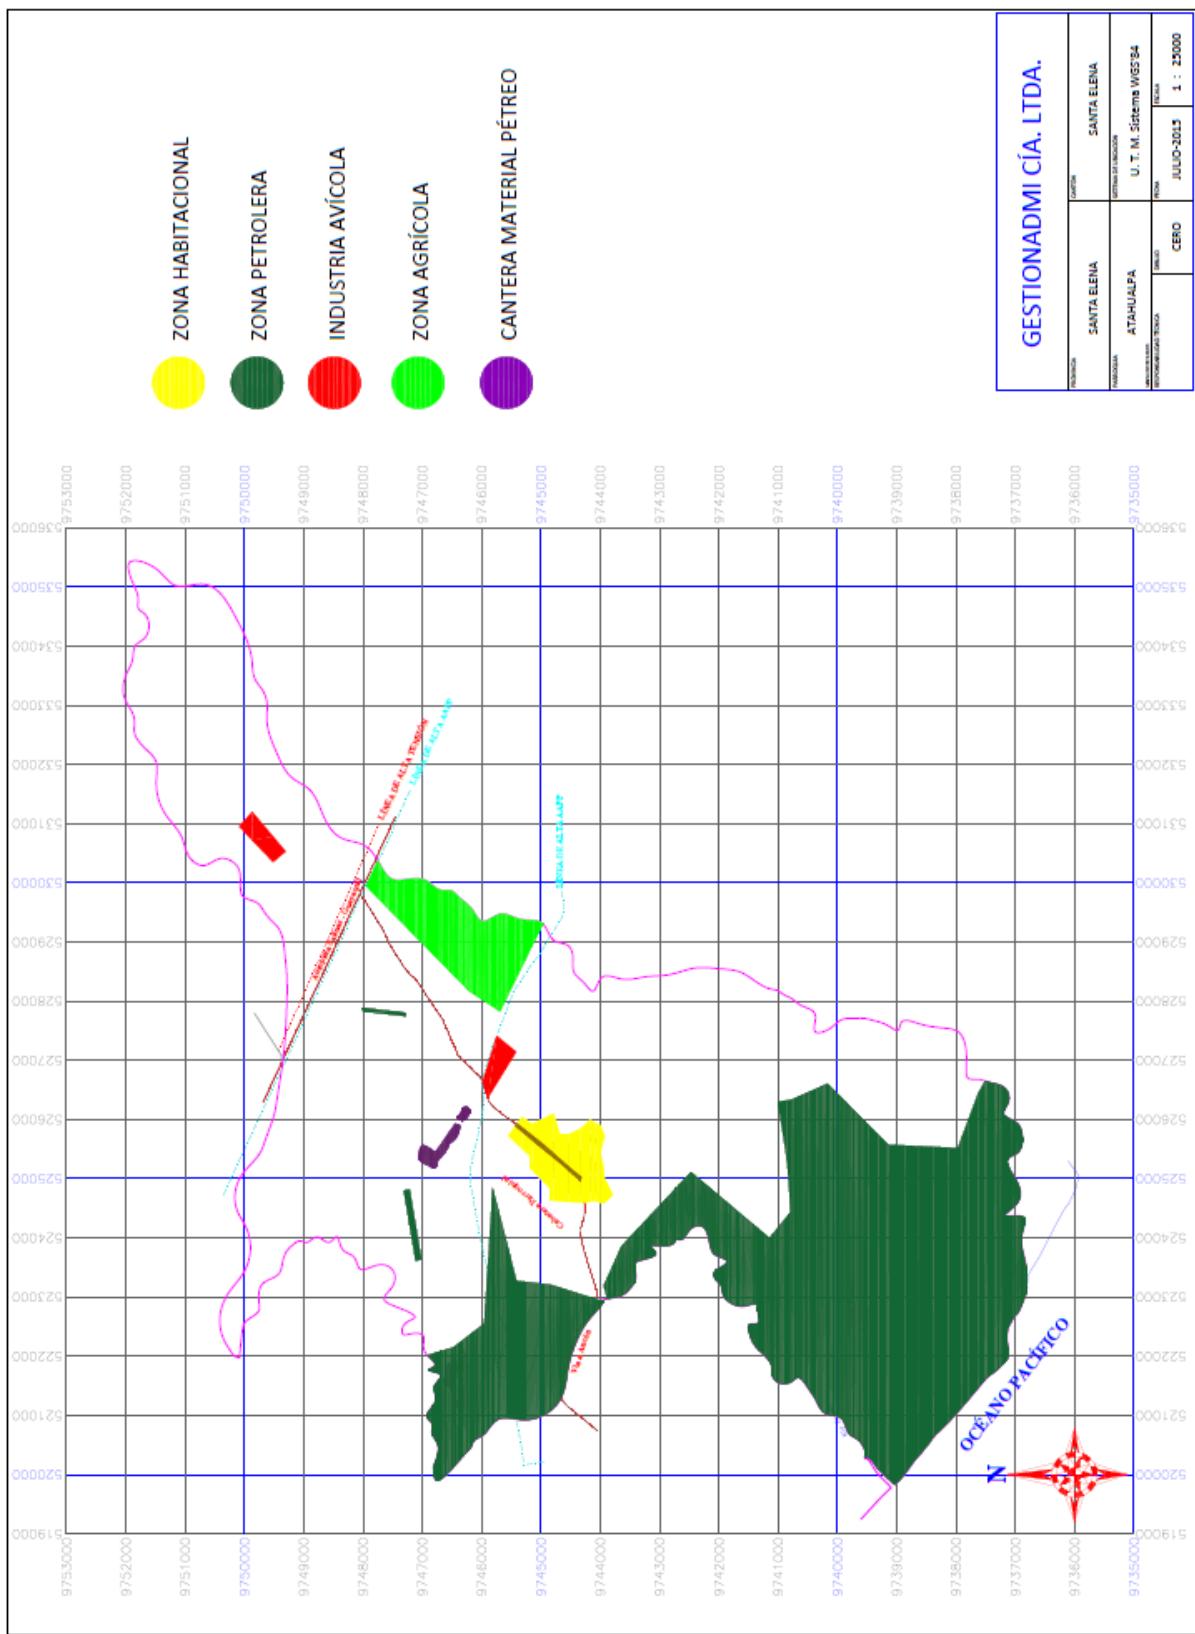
GESTIONADMI CÍA. LTDA.

PROVINCIA
SANTA ELENA
CANTÓN
SANTA ELENA
PARROQUIA
ATAHUALPA
SISTEMA DE UBICACIÓN
U. T. M. Sistema WGS'84
DIBUJO
CERO
FECHA
JULIO-2015
ESCALA
1 : 25000

ZONA HABITACIONAL
ZONA PETROLERA
INDUSTRIA AVÍCOLA
ZONA AGRÍCOLA
CANTERA MATERIAL PÉTREO

9753000
9752000
9751000
9750000
9749000
9748000
9747000
9746000
9745000
9744000
9743000
9742000
9741000
9740000
9739000
9738000
9737000
9736000
9735000

536000
535000
534000
533000
532000
531000
530000
529000
528000
527000
526000
525000
524000
523000
522000
521000
520000
519000

LÍNEA DE ALTA TENSIÓN
LÍNEA DE ALTA AAPP
LÍNEA DE ALTA AAPP
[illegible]
Vía Ancón
N
OCÉANO PACÍFICO